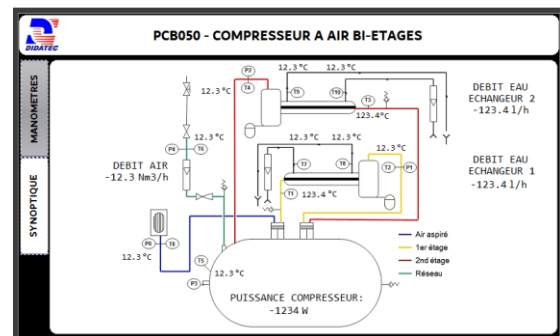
DIDATEC

PCB050 - COMPRESSEUR A AIR BI-ETAGES

MANOMETRES

SYNOPTIQUE

P2
T4
12.3 °C
12.3 °C
12.3 °C
T9
T10
T3
123.4 °C

DEBIT EAU
ECHANGEUR 2
-123.4 l/h

12.3 °C
P4
T6

12.3 °C
12.3 °C
12.3 °C
T7
T8
T2
P1

DEBIT AIR
-12.3 Nm3/h

DEBIT EAU
ECHANGEUR 1
-123.4 l/h

T1
123.4 °C

P0
T0
12.3 °C

T5
12.3 °C
P3

Air aspiré
1er étage
2nd étage
Réseau

PUISSANCE COMPRESSEUR:
-1234 W